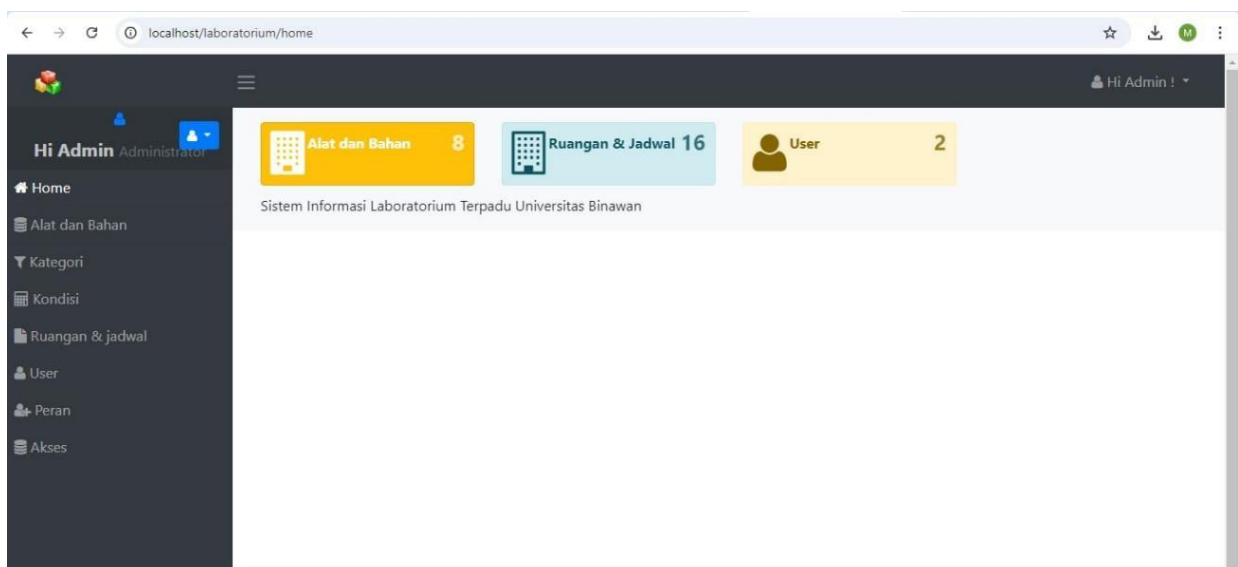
localhost/laboratorium/home

M

Hi Admin !

Hi Admin Administrator

Home
Alat dan Bahan
Kategori
Kondisi
Ruangan & jadwal
User
Peran
Akses

Alat dan Bahan 8

Ruangan & Jadwal 16

User 2

Sistem Informasi Laboratorium Terpadu Universitas Binawan